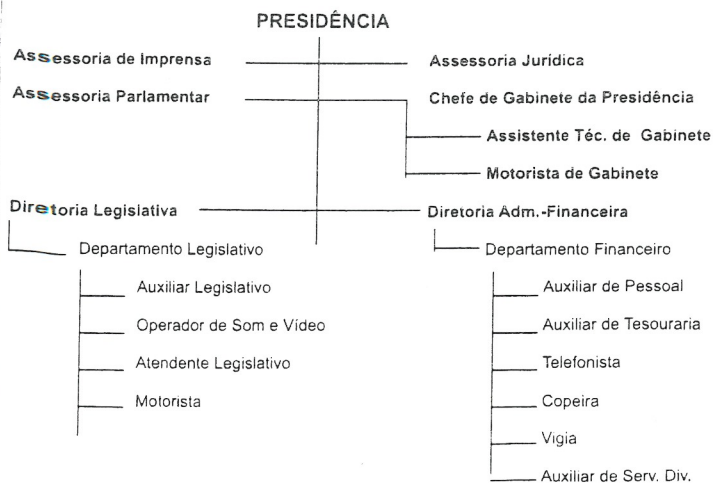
PRESIDÊNCIA

Assessoria de Imprensa

Assessoria Jurídica

Assessoria Parlamentar

Chefe de Gabinete da Presidência

Assistente Téc. de Gabinete

Motorista de Gabinete

Diretoria Legislativa

Diretoria Adm.-Financeira

Departamento Legislativo

Auxiliar Legislativo

Operador de Som e Vídeo

Atendente Legislativo

Motorista

Departamento Financeiro

Auxiliar de Pessoal

Auxiliar de Tesouraria

Telefonista

Copeira

Vigia

Auxiliar de Serv. Div.